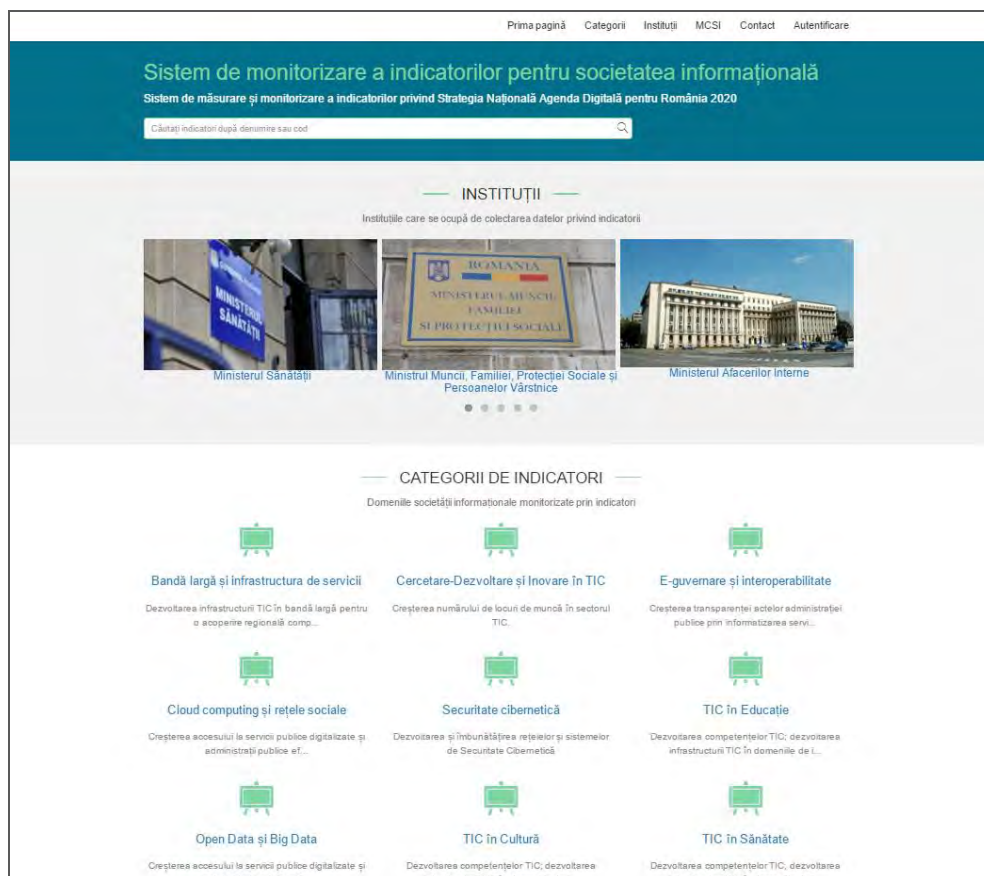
Prima pagină Categorii Instituții MCSI Contact Autentificare

Sistem de monitorizare a indicatorilor pentru societatea informațională

Sistem de măsurare și monitorizare a indicatorilor privind Strategia Națională Agenda Digitală pentru România 2020

Căutați indicatori după denumire sau cod

INSTITUȚII

Instituțiile care se ocupă de colectarea datelor privind indicatorii

MINISTERUL SĂNĂTĂȚII

ROMANIA MINISTERUL MUNCII, FAMILIEI SI PROTECTIEI SOCIALE

Ministerul Sănătății

Ministrul Muncii, Familiei, Protecției Sociale și Persoanelor Vârstnice

Ministerul Afacerilor Interne

CATEGORII DE INDICATORI

Domeniile societății informaționale monitorizate prin indicatori

Bandă largă și infrastructura de servicii

Dezvoltarea infrastructurii TIC în bandă largă pentru o acoperire regională comp...

Cercetare-Dezvoltare și Inovare în TIC

Creșterea numărului de locuri de muncă în sectorul TIC.

E-guvernare și interoperabilitate

Creșterea transparenței actelor administrației publice prin informatizarea servi...

Cloud computing și rețele sociale

Creșterea accesului la servicii publice digitalizate și administrații publice ef...

Securitate cibernetică

Dezvoltarea și îmbunătățirea rețelelor și sistemelor de Securitate Cibernetică

TIC în Educație

Dezvoltarea competențelor TIC; dezvoltarea infrastructurii TIC în domeniile de i...

Open Data și Big Data

Creșterea accesului la servicii publice digitalizate și

TIC în Cultură

Dezvoltarea competențelor TIC; dezvoltarea

TIC în Sănătate

Dezvoltarea competențelor TIC, dezvoltarea